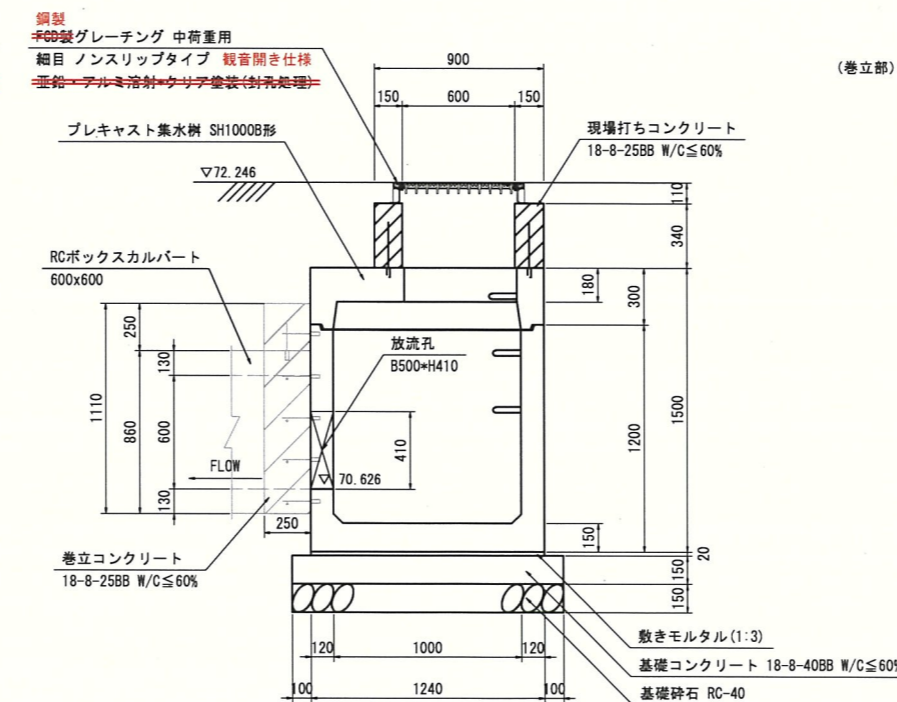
鋼製
FCD製グレーチング 中荷重用
細目 ノンスリップタイプ 観音開き仕様
亜鉛・アルミ溶射+クリア塗装(封孔処理)

(巻立部)

900
150 600 150

プレキャスト集水桝 SH1000B形

現場打ちコンクリート
18-8-25BB W/C≦60%

▽72.246

110
340

RCボックスカルバート
600x600

180
300

250
130
放流孔
B500*H410

1110
860
600
410
1200
1500

FLOW
▽70.626

130
250

150

巻立コンクリート
18-8-25BB W/C≦60%

20
150
150

120 1000 120
100 1240 100

敷きモルタル(1:3)
基礎コンクリート 18-8-40BB W/C≦6
基礎砕石 RC-40